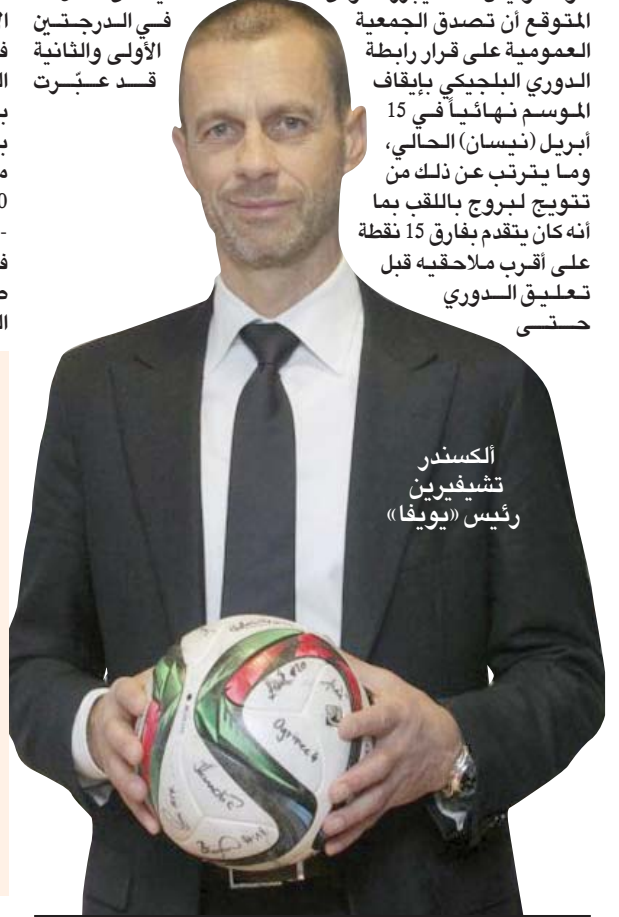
المتوقع أن تصدق الجمعية العمومية على قرار رابطة الدوري البلجيكي بإيقاف الموسم نهائياً في 15 أبريل (نيسان) الحالي، وما يترتب عن ذلك من تتويج لبروج باللقب بما أنه كان يتقدم بفارق 15 نقطة على أقرب ملاحقيه قبل تعليق الدوري حتى

في الدرجتين الأولى والثانية قد عبّرت

ألكسندر تشيفيرين رئيس «يويفا»